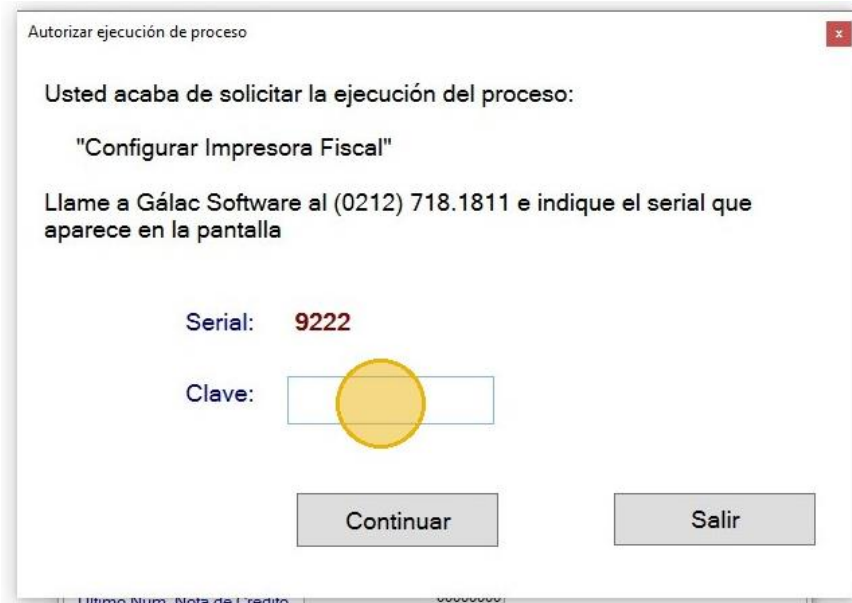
Autorizar ejecución de proceso

x

Usted acaba de solicitar la ejecución del proceso:

"Configurar Impresora Fiscal"

Llame a Gálac Software al (0212) 718.1811 e indique el serial que aparece en la pantalla

Serial: 9222

Clave:

Continuar

Salir

Último Núm. Nota de Crédito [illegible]